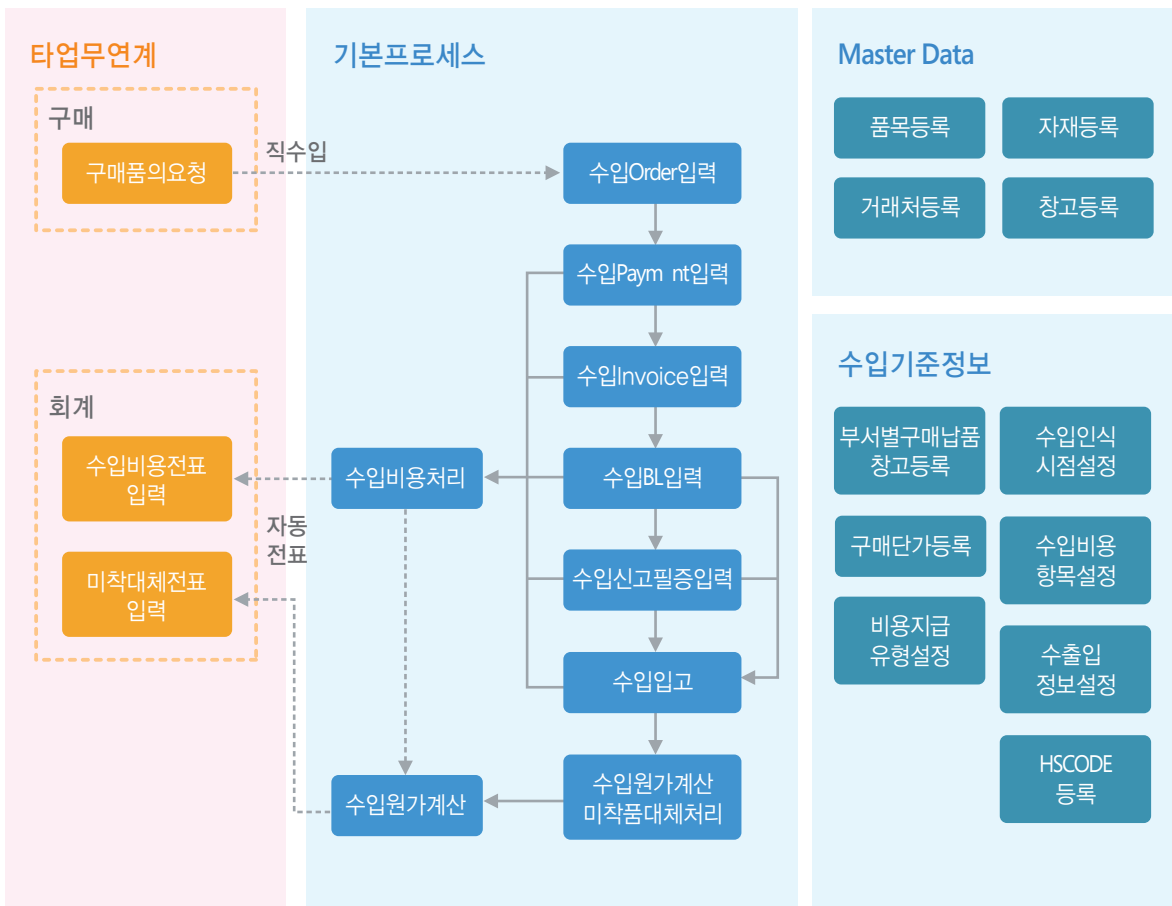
타업무연계

구매

구매품의요청

직수입

회계

수입비용전표 입력

자동 전표

미착대체전표 입력

기본프로세스

수입Order입력

수입Paym nt입력

수입Invoice입력

수입BL입력

수입비용처리

수입신고필증입력

수입입고

수입원가계산 미착품대체처리

수입원가계산

Master Data

품목등록

자재등록

거래처등록

창고등록

수입기준정보

부서별구매납품 창고등록

수입인식 시점설정

구매단가등록

수입비용 항목설정

비용지급 유형설정

수출입 정보설정

HSCODE 등록